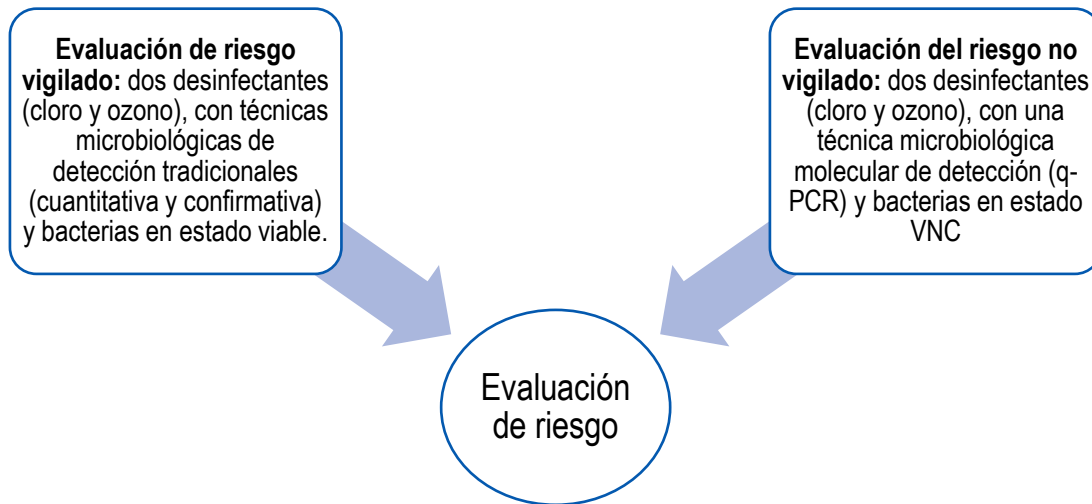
**Evaluación de riesgo vigilado:** dos desinfectantes (cloro y ozono), con técnicas microbiológicas de detección tradicionales (cuantitativa y confirmativa) y bacterias en estado viable.

**Evaluación del riesgo no vigilado:** dos desinfectantes (cloro y ozono), con una técnica microbiológica molecular de detección (q-PCR) y bacterias en estado VNC

Evaluación de riesgo